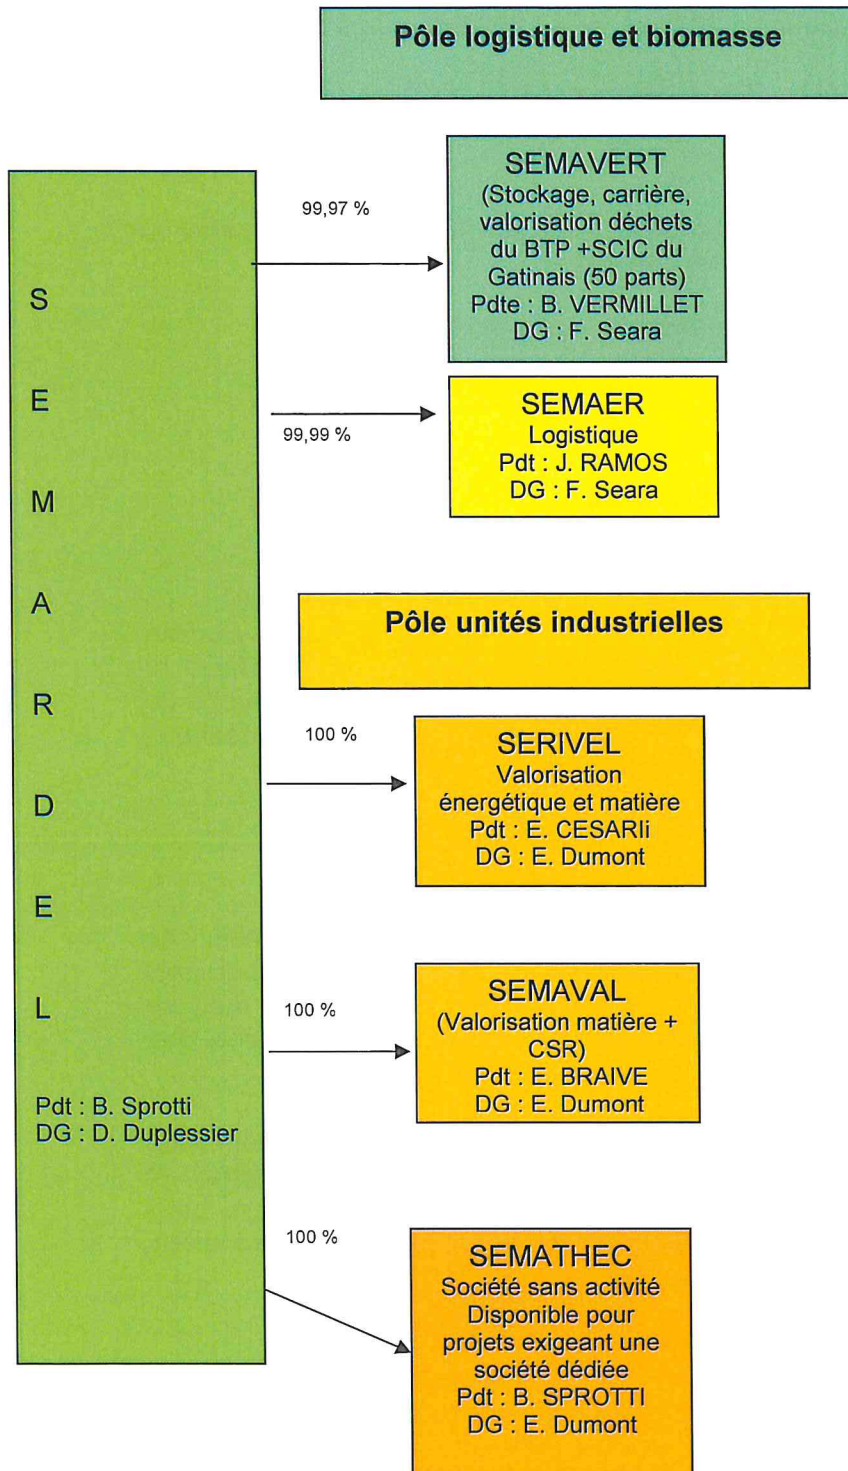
Pôle logistique et biomasse

S
E
M
A
R
D
E
L

Pdt : B. Sprotti
DG : D. Duplessier

99,97 %

SEMAVERT
(Stockage, carrière, valorisation déchets du BTP +SCIC du Gatinais (50 parts)
Pdte : B. VERMILLET
DG : F. Seara

99,99 %

SEMAER
Logistique
Pdt : J. RAMOS
DG : F. Seara

Pôle unités industrielles

100 %

SERIVEL
Valorisation énergétique et matière
Pdt : E. CESARIi
DG : E. Dumont

100 %

SEMAVAL
(Valorisation matière + CSR)
Pdt : E. BRAIVE
DG : E. Dumont

100 %

SEMATHEC
Société sans activité
Disponible pour projets exigeant une société dédiée
Pdt : B. SPROTTI
DG : E. Dumont